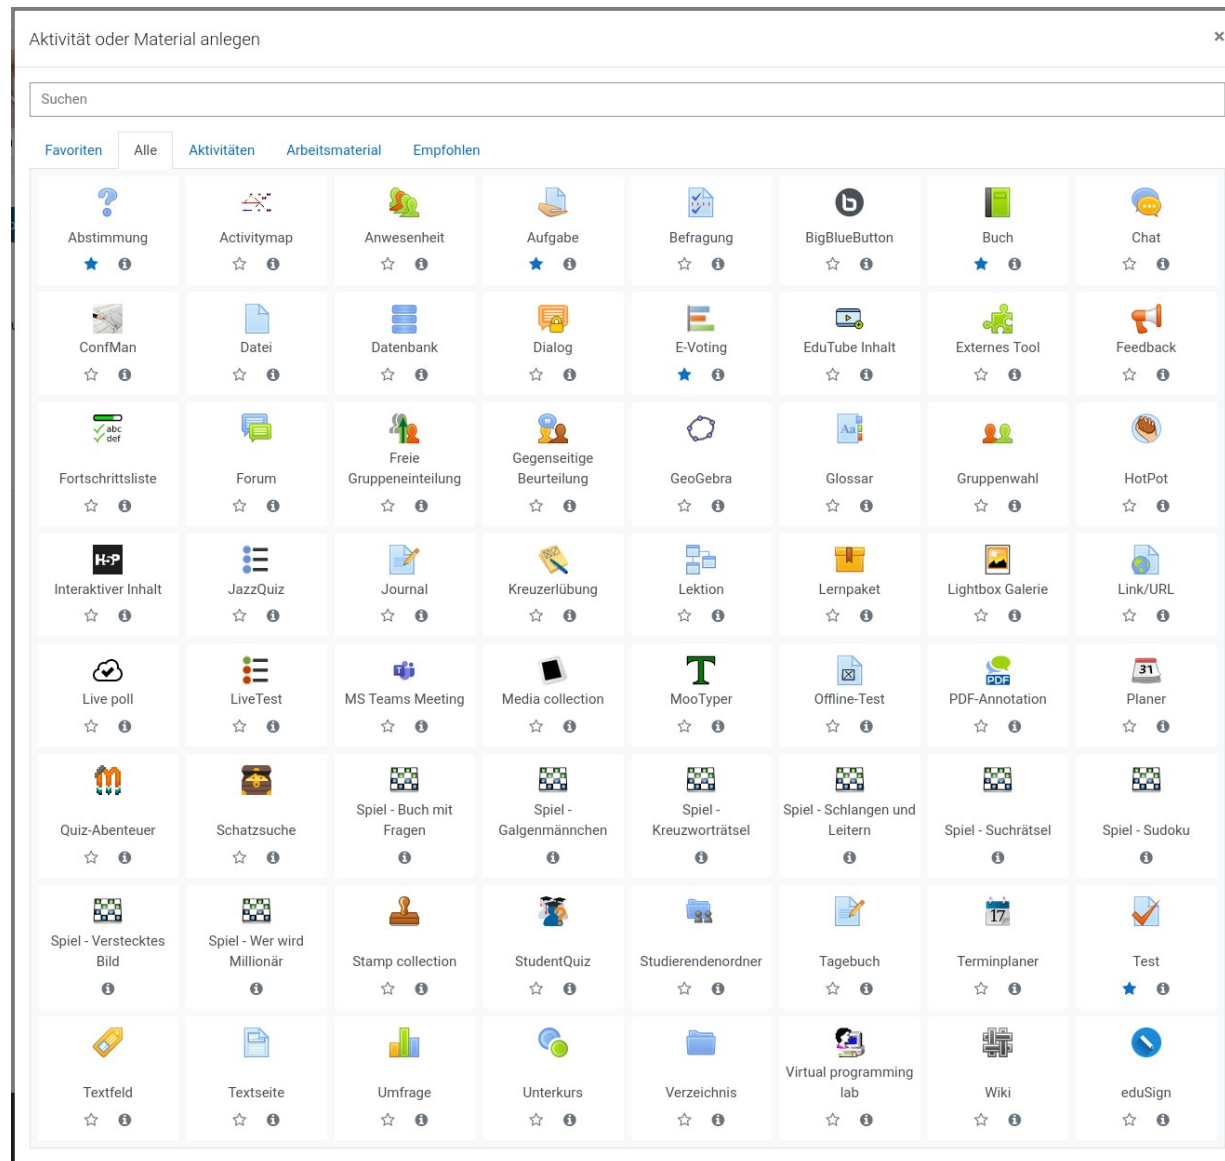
Aktivität oder Material anlegen

×

Suchen

Favoriten Alle Aktivitäten Arbeitsmaterial Empfohlen

Abstimmung
Activitymap
Anwesenheit
Aufgabe
Befragung
BigBlueButton
Buch
Chat

ConfMan
Datei
Datenbank
Dialog
E-Voting
EduTube Inhalt
Externes Tool
Feedback

abc
def
Fortschrittsliste
Forum
Freie Gruppeneinteilung
Gegenseitige Beurteilung
GeoGebra
Aa
Glossar
Gruppenwahl
HotPot

H-P
Interaktiver Inhalt
JazzQuiz
Journal
Kreuzerlübung
Lektion
Lernpaket
Lightbox Galerie
Link/URL

Live poll
LiveTest
MS Teams Meeting
Media collection
T
MooTyper
Offline-Test
PDF
PDF-Annotation
31
Planer

Quiz-Abenteuer
Schatzsuche
Spiel - Buch mit Fragen
Spiel - Galgenmännchen
Spiel - Kreuzworträtsel
Spiel - Schlangen und Leitern
Spiel - Suchrätsel
Spiel - Sudoku

Spiel - Verstecktes Bild
Spiel - Wer wird Millionär
Stamp collection
StudentQuiz
Studierendenordner
Tagebuch
17
Terminplaner
Test

Textfeld
Textseite
Umfrage
Unterkurs
Verzeichnis
Virtual programming lab
Wiki
eduSign